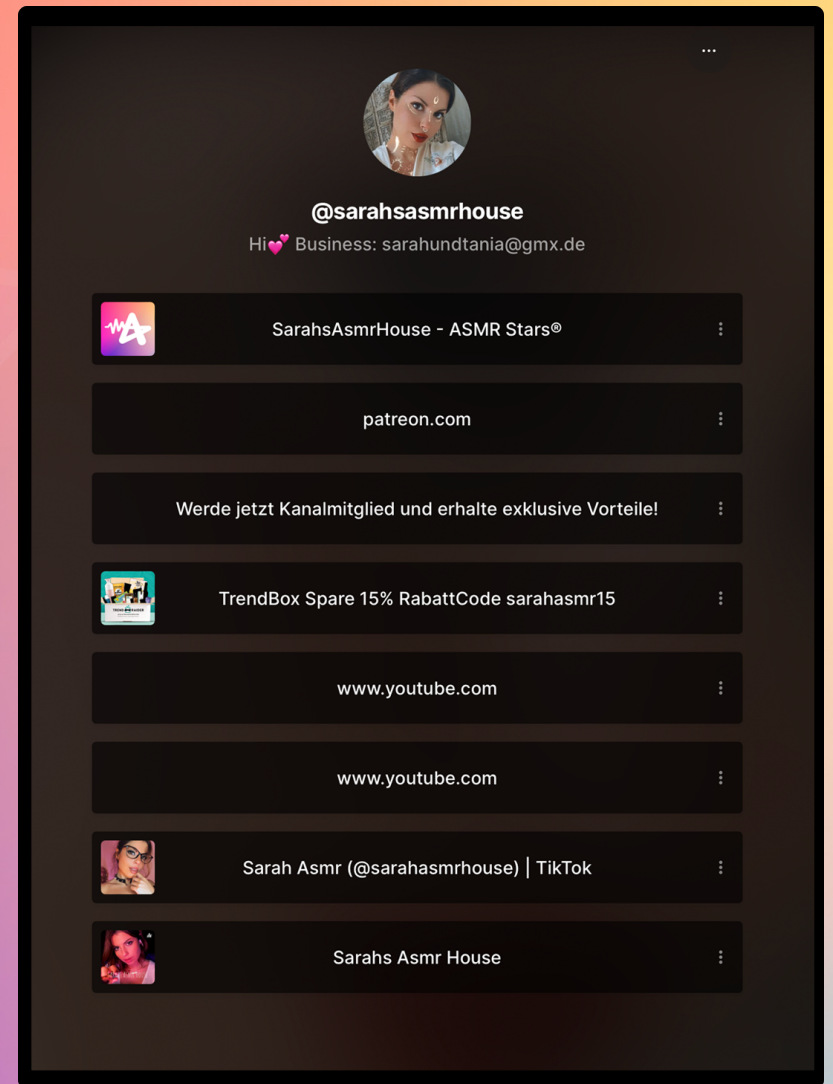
@sarahsasmrhouse

Hi💕 Business: sarahundtania@gmx.de

SarahsAsmrHouse - ASMR Stars®

patreon.com

Werde jetzt Kanalmitglied und erhalte exklusive Vorteile!

TrendBox Spare 15% RabattCode sarahasmr15

www.youtube.com

www.youtube.com

Sarah Asmr (@sarahasmrhouse) | TikTok

Sarahs Asmr House